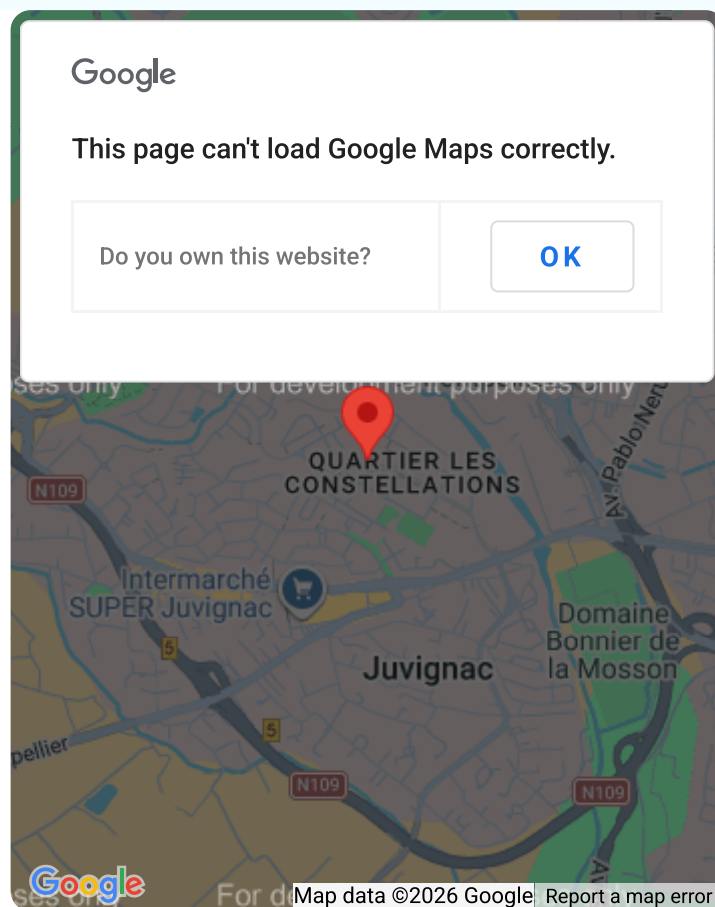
Google

This page can't load Google Maps correctly.

Do you own this website?

OK

ses only For development purposes only

QUARTIER LES CONSTELLATIONS

Av. Pablo Neru

N109

Intermarché SUPER Juvignac

Domaine Bonnier de la Mosson

5

Juvignac

5

pellier

N109

N109

Google

For de

Map data ©2026 Google

Report a map error